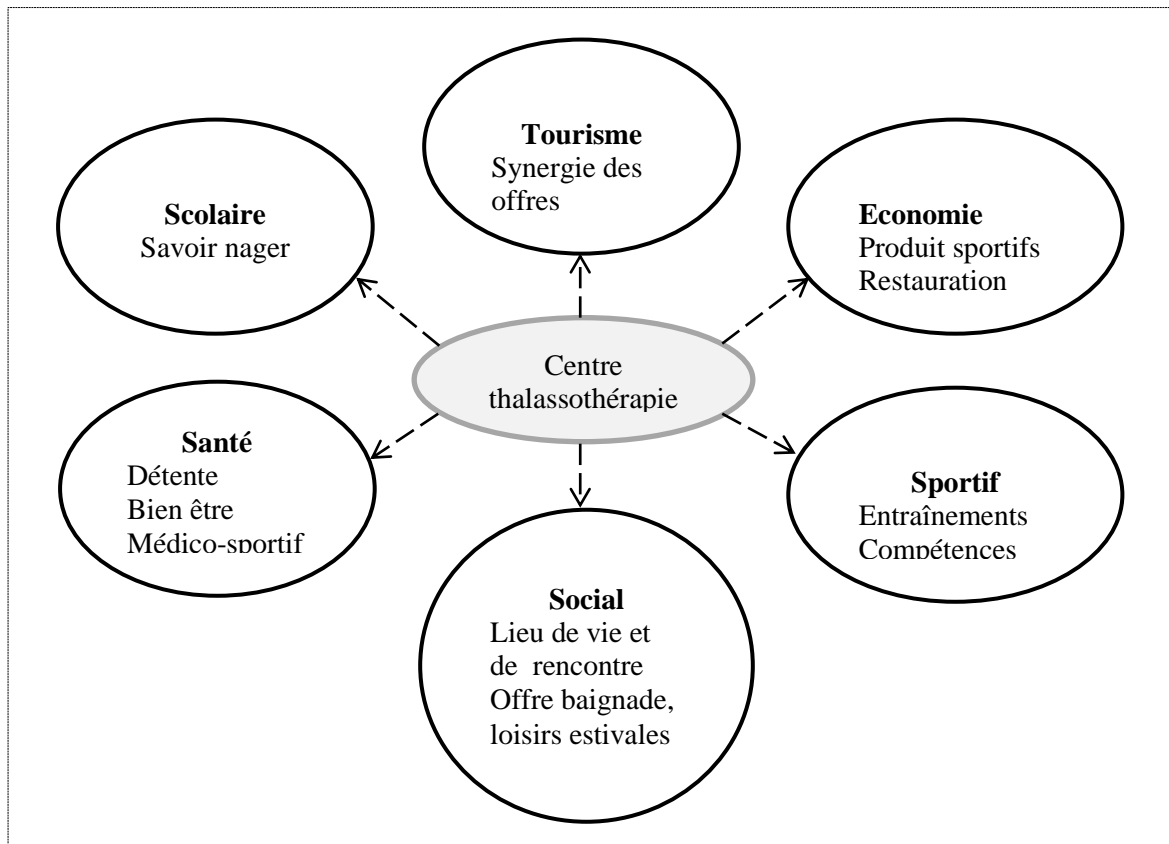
Tourisme
Synergie des offres

Scolaire
Savoir nager

Economie
Produit sportifs
Restauration

Centre thalassothérapie

Santé
Détente
Bien être
Médico-sportif

Sportif
Entraînements
Compétences

Social
Lieu de vie et de rencontre
Offre baignade, loisirs estivales